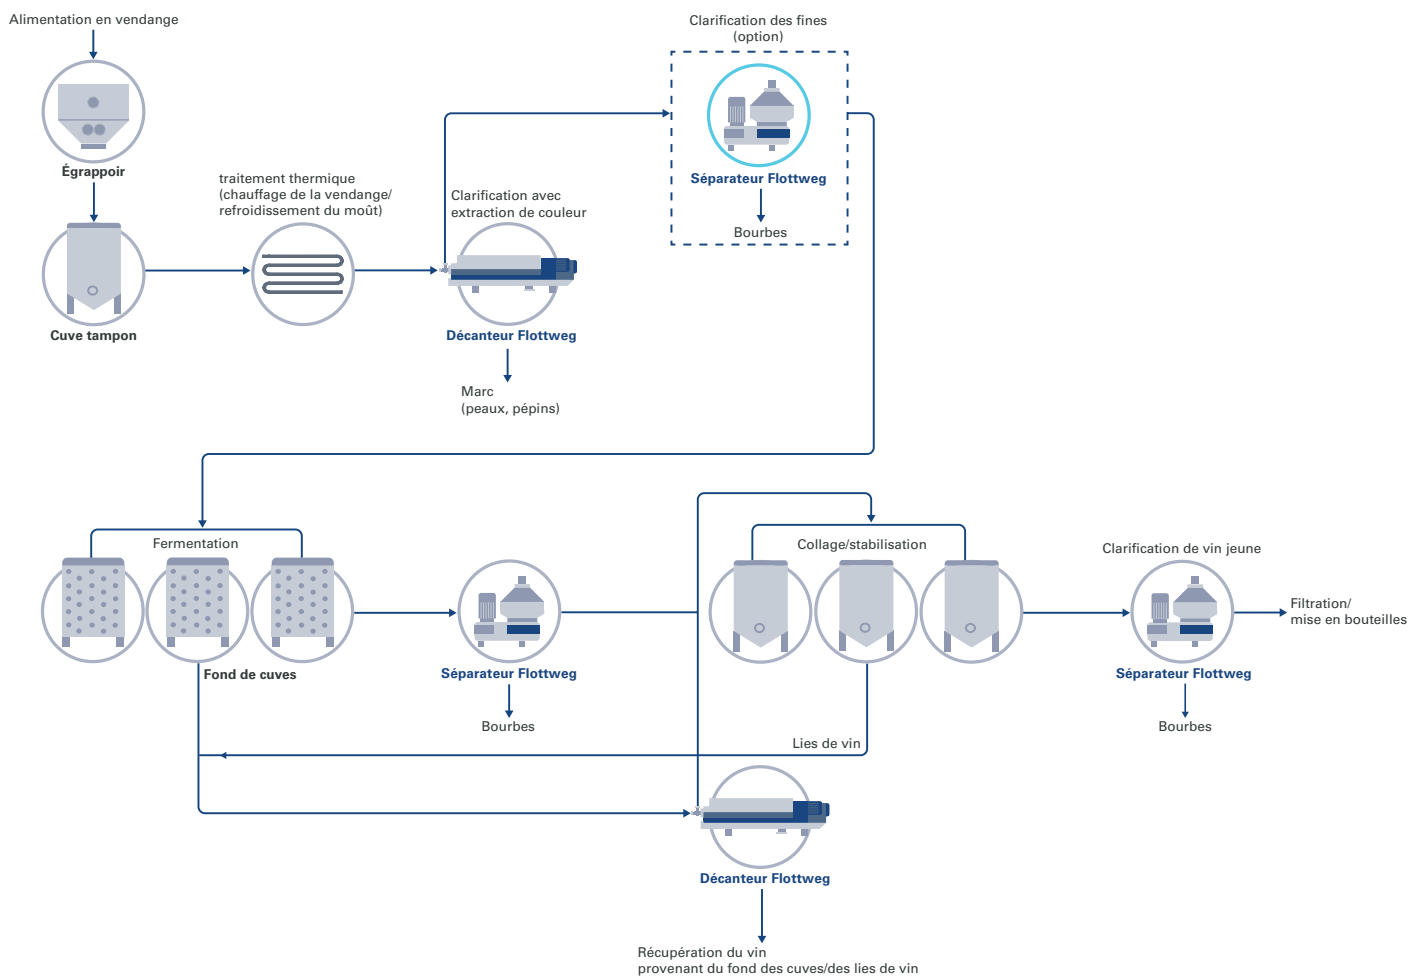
Alimentation en vendange

Égrappoir

Cuve tampon

traitement thermique
(chauffage de la vendange/
refroidissement du moût)

Clarification avec
extraction de couleur

Décanteur Flottweg

Marc
(peaux, pépins)

Clarification des fines
(option)

Séparateur Flottweg

Bourbes

Fermentation

Fond de cuves

Séparateur Flottweg

Bourbes

Collage/stabilisation

Lies de vin

Clarification de vin jeune

Séparateur Flottweg

Bourbes

Filtration/
mise en bouteilles

Décanteur Flottweg

Récupération du vin
provenant du fond des cuves/des lies de vin